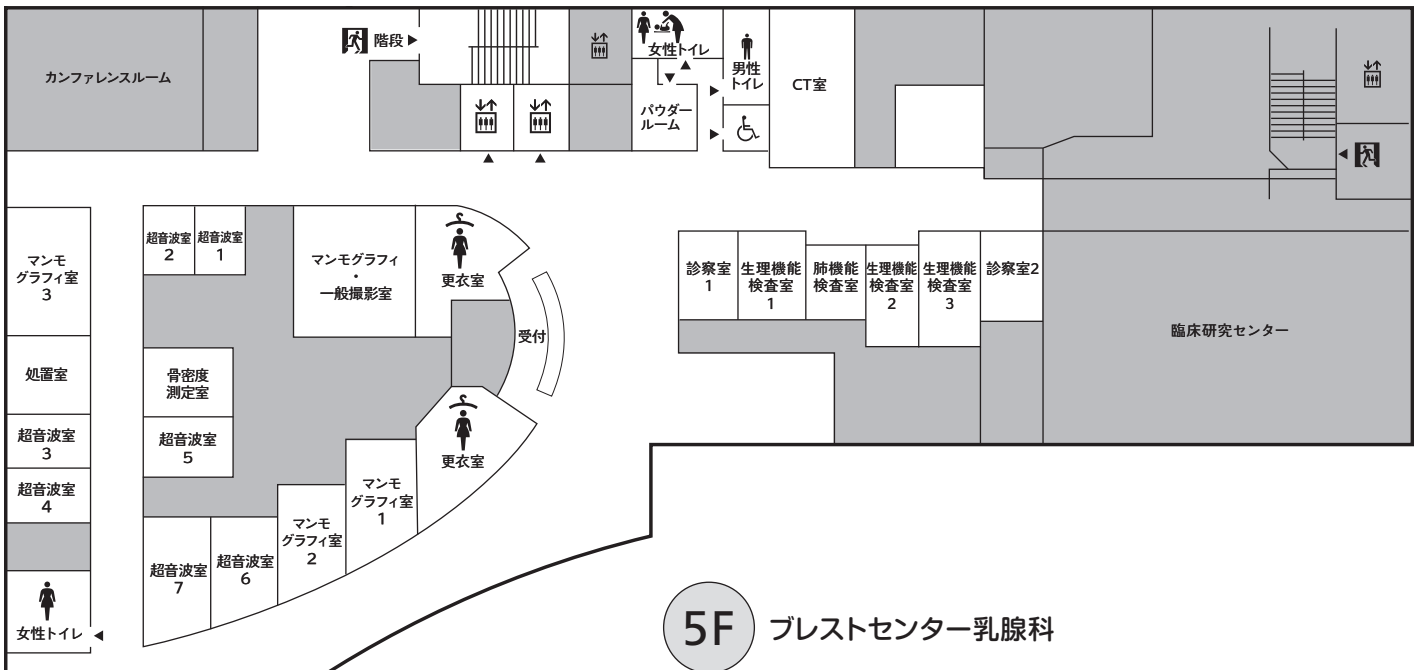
カンファレンスルーム

階段

女性トイレ

男性トイレ

パウダールーム

CT室

マンモグラフィ室 3

処置室

超音波室 3

超音波室 4

女性トイレ

超音波室 2

超音波室 1

マンモグラフィ
・
一般撮影室

更衣室

受付

骨密度測定室

超音波室 5

更衣室

マンモグラフィ室 1

マンモグラフィ室 2

超音波室 6

超音波室 7

診察室 1

生理機能検査室 1

肺機能検査室

生理機能検査室 2

生理機能検査室 3

診察室2

臨床研究センター

5F ブレストセンター乳腺科